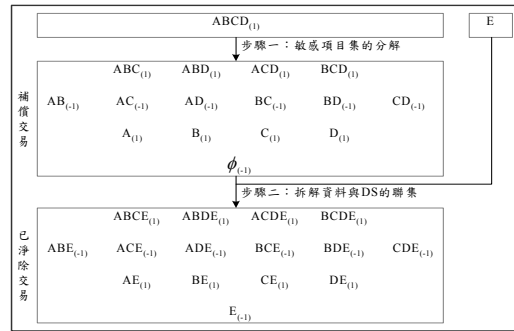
$ABCD_{(1)}$

E

步驟一：敏感項目集的分解

補償交易

$ABC_{(1)}$ $ABD_{(1)}$ $ACD_{(1)}$ $BCD_{(1)}$

$AB_{(-1)}$ $AC_{(-1)}$ $AD_{(-1)}$ $BC_{(-1)}$ $BD_{(-1)}$ $CD_{(-1)}$

$A_{(1)}$ $B_{(1)}$ $C_{(1)}$ $D_{(1)}$

$\phi_{(-1)}$

步驟二：拆解資料與DS的聯集

已淨除交易

$ABCE_{(1)}$ $ABDE_{(1)}$ $ACDE_{(1)}$ $BCDE_{(1)}$

$ABE_{(-1)}$ $ACE_{(-1)}$ $ADE_{(-1)}$ $BCE_{(-1)}$ $BDE_{(-1)}$ $CDE_{(-1)}$

$AE_{(1)}$ $BE_{(1)}$ $CE_{(1)}$ $DE_{(1)}$

$E_{(-1)}$